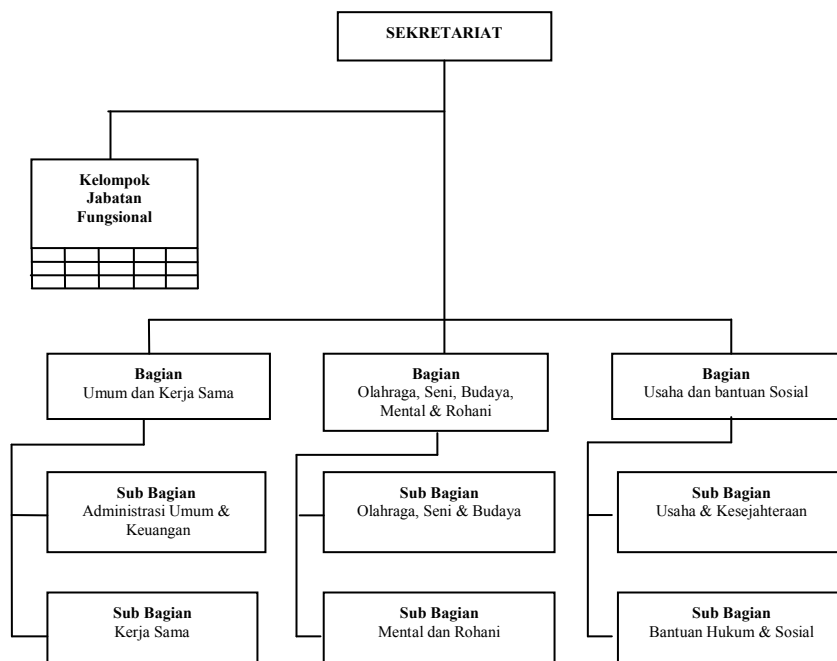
SEKRETARIAT

Kelompok Jabatan Fungsional

Bagian
Umum dan Kerja Sama

Bagian
Olahraga, Seni, Budaya, Mental & Rohani

Bagian
Usaha dan bantuan Sosial

Sub Bagian
Administrasi Umum & Keuangan

Sub Bagian
Kerja Sama

Sub Bagian
Olahraga, Seni & Budaya

Sub Bagian
Mental dan Rohani

Sub Bagian
Usaha & Kesejahteraan

Sub Bagian
Bantuan Hukum & Sosial